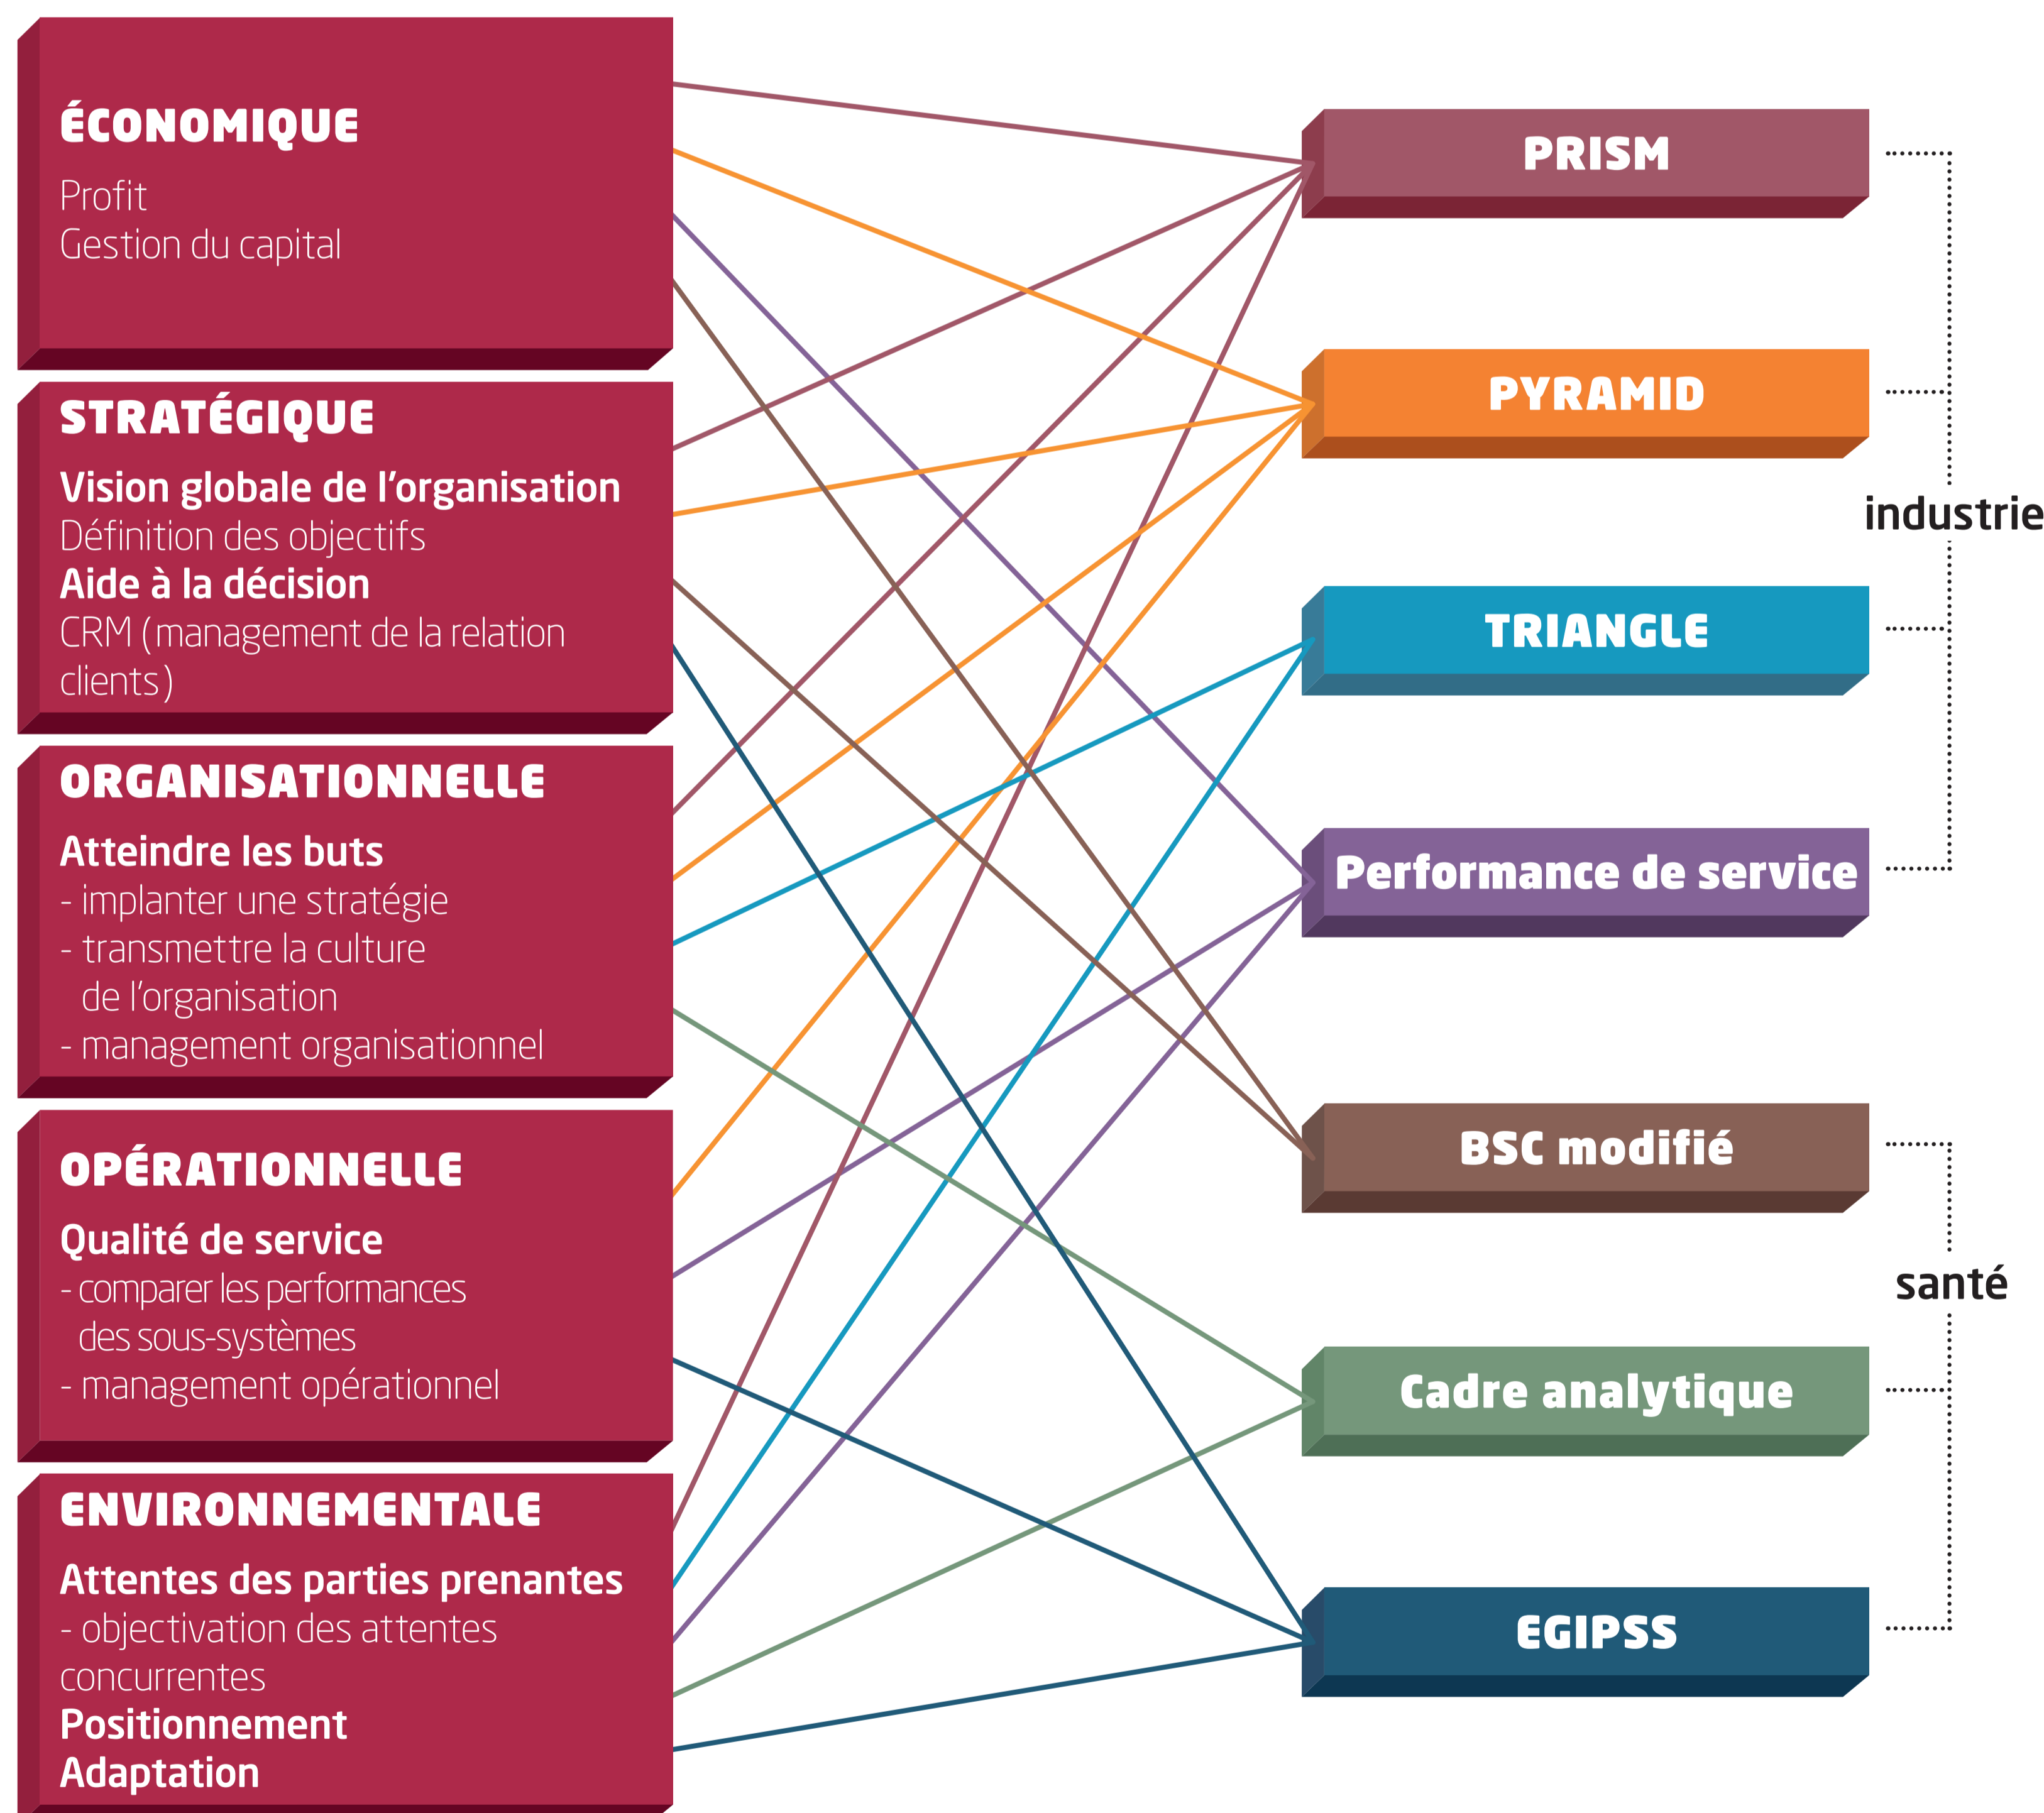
ÉCONOMIQUE
Profit
Gestion du capital

STRATÉGIQUE
Vision globale de l'organisation
Définition des objectifs
Aide à la décision
CRM (management de la relation clients)

ORGANISATIONNELLE
Atteindre les buts
- implanter une stratégie
- transmettre la culture de l'organisation
- management organisationnel

OPÉRATIONNELLE
Qualité de service
- comparer les performances des sous-systèmes
- management opérationnel

ENVIRONNEMENTALE
Attentes des parties prenantes
- objectivation des attentes concurrentes
Positionnement
Adaptation

PRISM
PYRAMID
TRIANGLE
Performance de service
BSC modifié
Cadre analytique
EGIPSS

industrie
santé